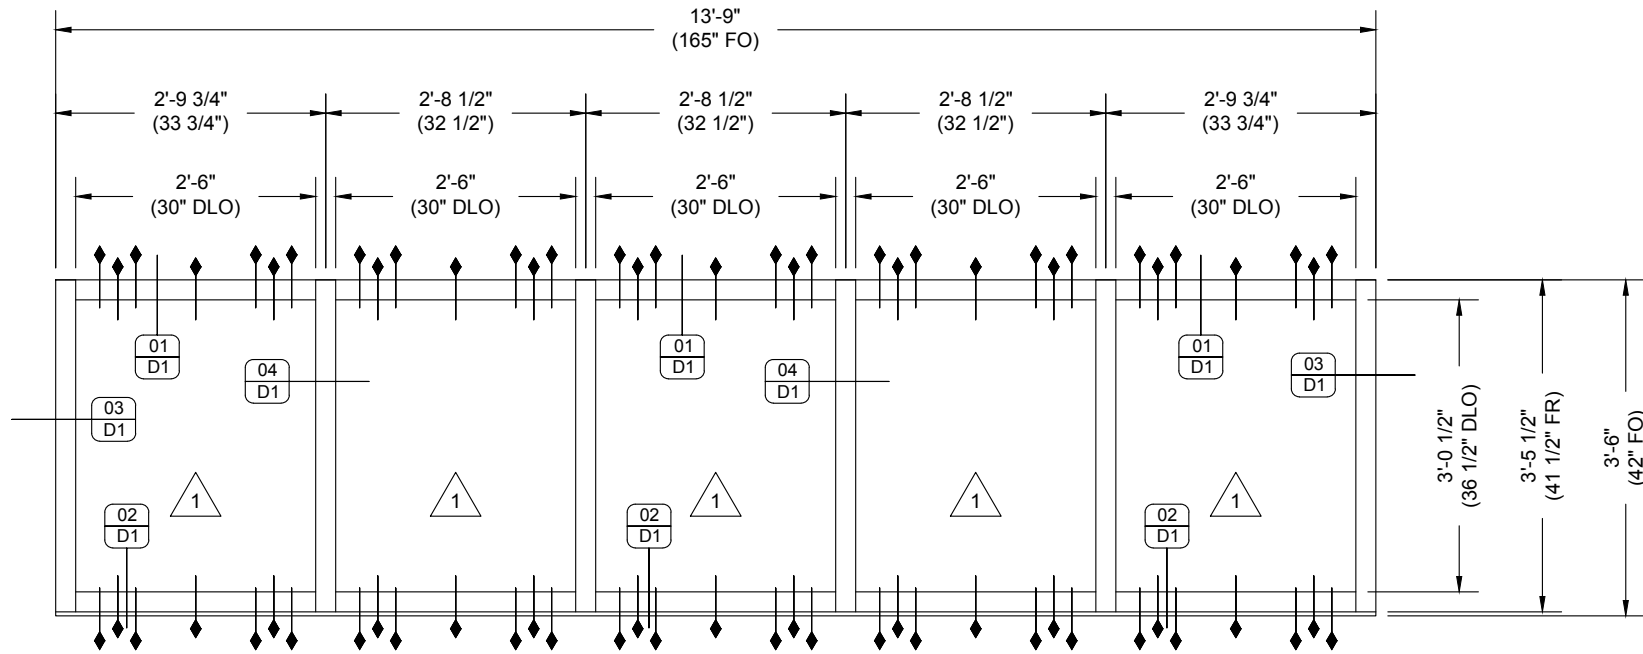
13'-9"
(165" FO)

2'-9 3/4"
(33 3/4")

2'-8 1/2"
(32 1/2")

2'-8 1/2"
(32 1/2")

2'-8 1/2"
(32 1/2")

2'-9 3/4"
(33 3/4")

2'-6"
(30" DLO)

2'-6"
(30" DLO)

2'-6"
(30" DLO)

2'-6"
(30" DLO)

2'-6"
(30" DLO)

$\frac{01}{D1}$

$\frac{04}{D1}$

$\frac{03}{D1}$

1

$\frac{02}{D1}$

1

$\frac{01}{D1}$

$\frac{04}{D1}$

1

$\frac{02}{D1}$

1

$\frac{01}{D1}$

$\frac{03}{D1}$

1

$\frac{02}{D1}$

3'-0 1/2"
(36 1/2" DLO)

3'-5 1/2"
(41 1/2" FR)

3'-6"
(42" FO)